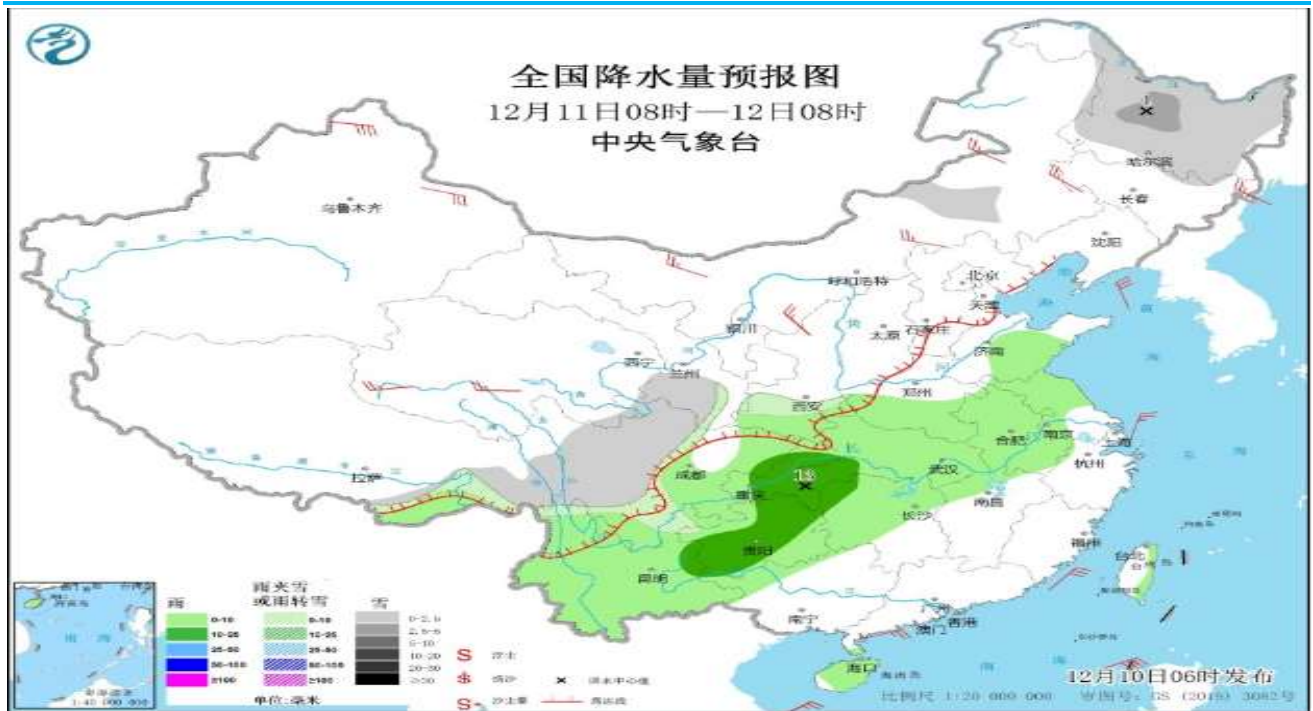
全国降水量预报图
12月11日08时—12日08时
中央气象台

乌鲁木齐
哈尔滨
长春
沈阳
呼和浩特
北京
天津
银川
太原
石家庄
济南
西宁
兰州
西安
郑州
合肥
南京
上海
拉萨
成都
重庆
15
武汉
杭州
南昌
长沙
贵阳
福州
台北
昆明
南宁
广州
澳门
香港
海口

雨
0-10
10-25
25-50
50-100
≥100
雨夹雪
或雨转雪
0-10
10-25
25-50
50-100
≥100
雪
0-2.5
2.5-5
5-10
10-20
20-30
≥30
单位：毫米
S 浮尘
S 扬沙
S 沙尘暴
× 降水中心值
雨雪线

12月10日06时发布
比例尺 1:20 000 000
审图号：GS（2016）3082号
南海诸岛
1:40 000 000